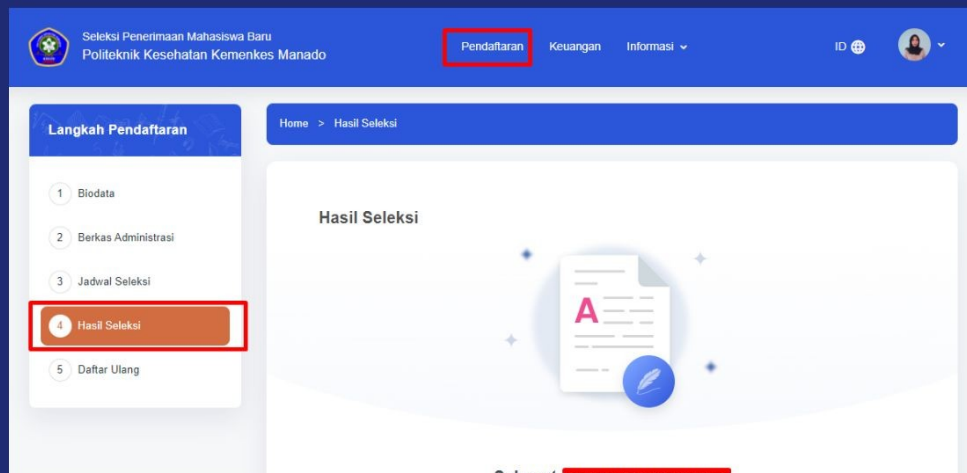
Seleksi Penerimaan Mahasiswa Baru
Politeknik Kesehatan Kemenkes Manado

Pendaftaran Keuangan Informasi

ID

Langkah Pendaftaran

1 Biodata
2 Berkas Administrasi
3 Jadwal Seleksi
4 Hasil Seleksi
5 Daftar Ulang

Home > Hasil Seleksi

Hasil Seleksi

A

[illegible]